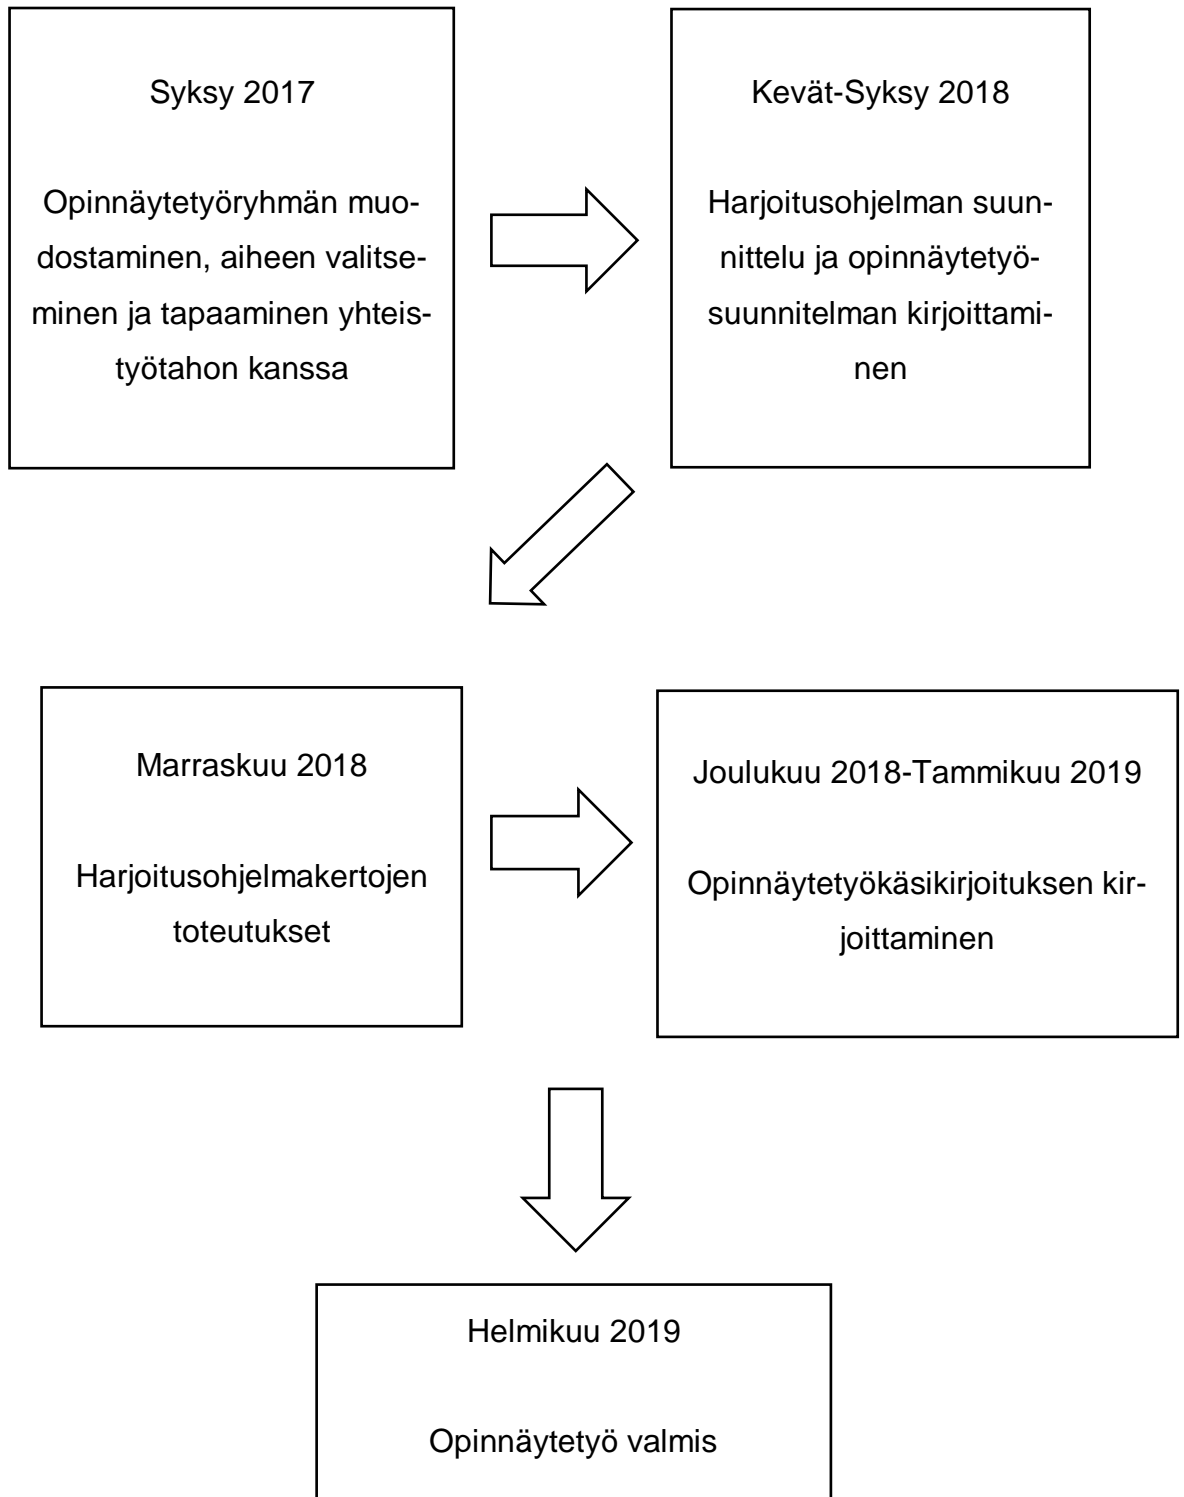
Syksy 2017

Opinnäytetyöryhmän muodostaminen, aiheen valitseminen ja tapaaminen yhteistyötahon kanssa

Kevät-Syksy 2018

Harjoitusohjelman suunnittelu ja opinnäytetyösuunnitelman kirjoittaminen

Marraskuu 2018

Harjoitusohjelmakertojen toteutukset

Joulukuu 2018-Tammikuu 2019

Opinnäytetyökäsikirjoituksen kirjoittaminen

Helmikuu 2019

Opinnäytetyö valmis